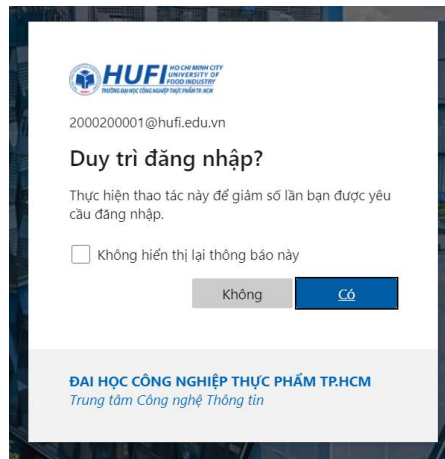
HUFI HO CHI MINH CITY UNIVERSITY OF FOOD INDUSTRY
TRƯỜNG ĐẠI HỌC CÔNG NGHIỆP THỰC PHẨM TP. HCM

2000200001@hufi.edu.vn

Duy trì đăng nhập?

Thực hiện thao tác này để giảm số lần bạn được yêu cầu đăng nhập.

Không hiển thị lại thông báo này

Không

Có

ĐAI HỌC CÔNG NGHIỆP THỰC PHẨM TP.HCM
Trung tâm Công nghệ Thông tin